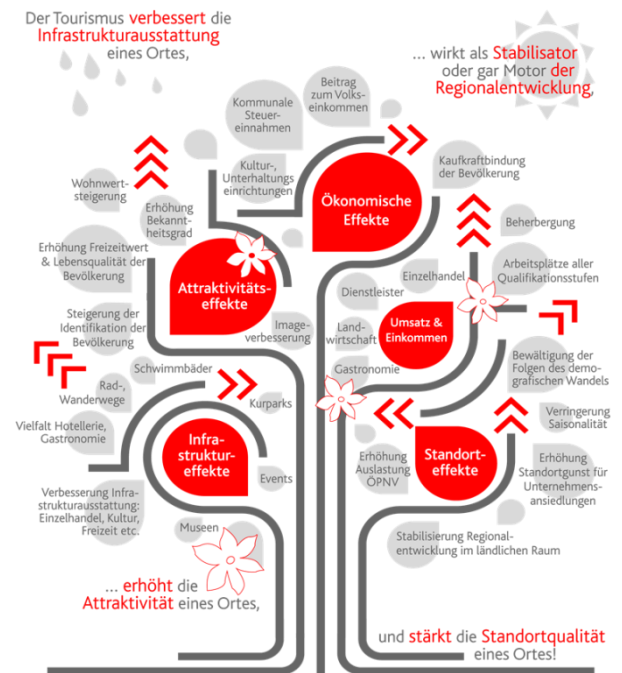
Der Tourismus verbessert die Infrastrukturausstattung eines Ortes,

... wirkt als Stabilisator oder gar Motor der Regionalentwicklung,

Beitrag zum Volkseinkommen

Kommunale Steuereinnahmen

Kultur-, Unterhaltungseinrichtungen

Wohnwertsteigerung

Erhöhung Bekanntheitsgrad

Ökonomische Effekte

Kaufkraftbindung der Bevölkerung

Beherbergung

Erhöhung Freizeitwert & Lebensqualität der Bevölkerung

Attraktivitätseffekte

Einzelhandel

Arbeitsplätze aller Qualifikationsstufen

Dienstleister

Steigerung der Identifikation der Bevölkerung

Imageverbesserung

Landwirtschaft

Umsatz & Einkommen

Schwimmbäder

Gastronomie

Bewältigung der Folgen des demografischen Wandels

Rad-, Wanderwege

Kurparks

Verringerung Saisonalität

Vielfalt Hotellerie, Gastronomie

Infrastruktureffekte

Erhöhung Auslastung ÖPNV

Standorteffekte

Erhöhung Standortgunst für Unternehmensansiedlungen

Events

Verbesserung Infrastrukturausstattung: Einzelhandel, Kultur, Freizeit etc.

Museen

Stabilisierung Regionalentwicklung im ländlichen Raum

... erhöht die Attraktivität eines Ortes,

und stärkt die Standortqualität eines Ortes!